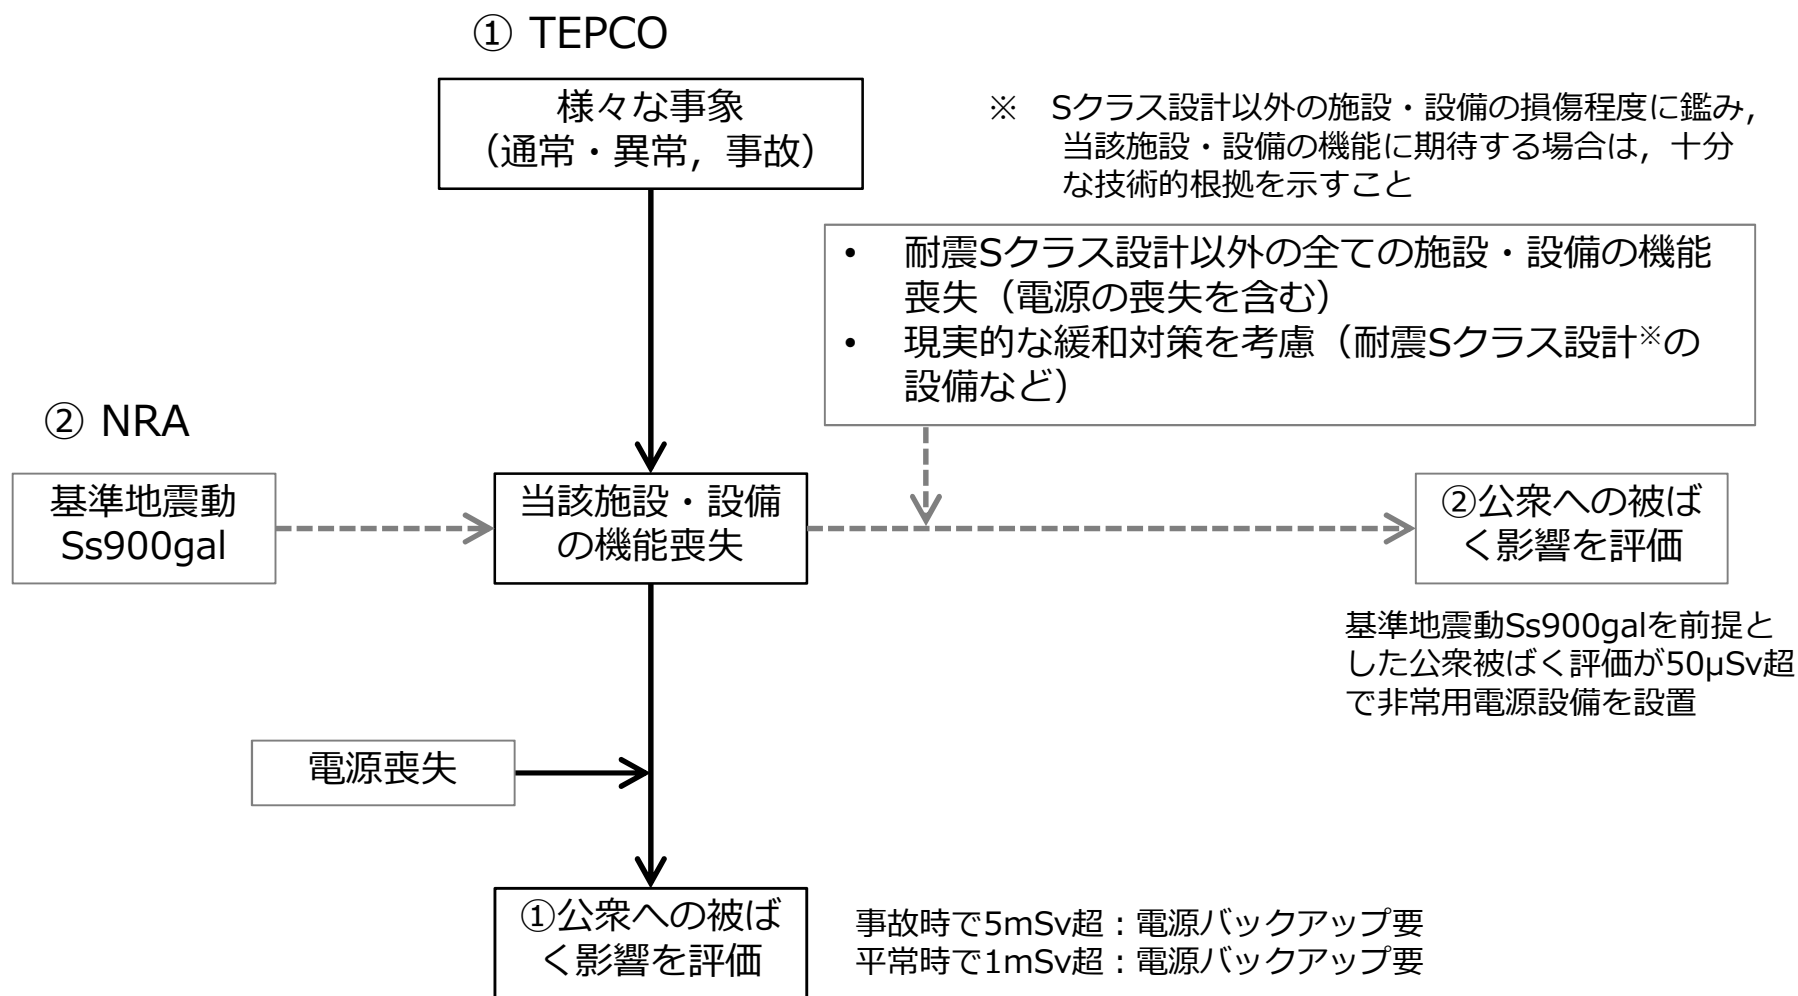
① TEPCO

様々な事象
（通常・異常，事故）

※ Sクラス設計以外の施設・設備の損傷程度に鑑み，当該施設・設備の機能に期待する場合は，十分な技術的根拠を示すこと

• 耐震Sクラス設計以外の全ての施設・設備の機能喪失（電源の喪失を含む）
• 現実的な緩和対策を考慮（耐震Sクラス設計※の設備など）

② NRA

基準地震動
Ss900gal

当該施設・設備の機能喪失

②公衆への被ばく影響を評価

基準地震動Ss900galを前提とした公衆被ばく評価が50μSv超で非常用電源設備を設置

電源喪失

①公衆への被ばく影響を評価

事故時で5mSv超：電源バックアップ要
平常時で1mSv超：電源バックアップ要